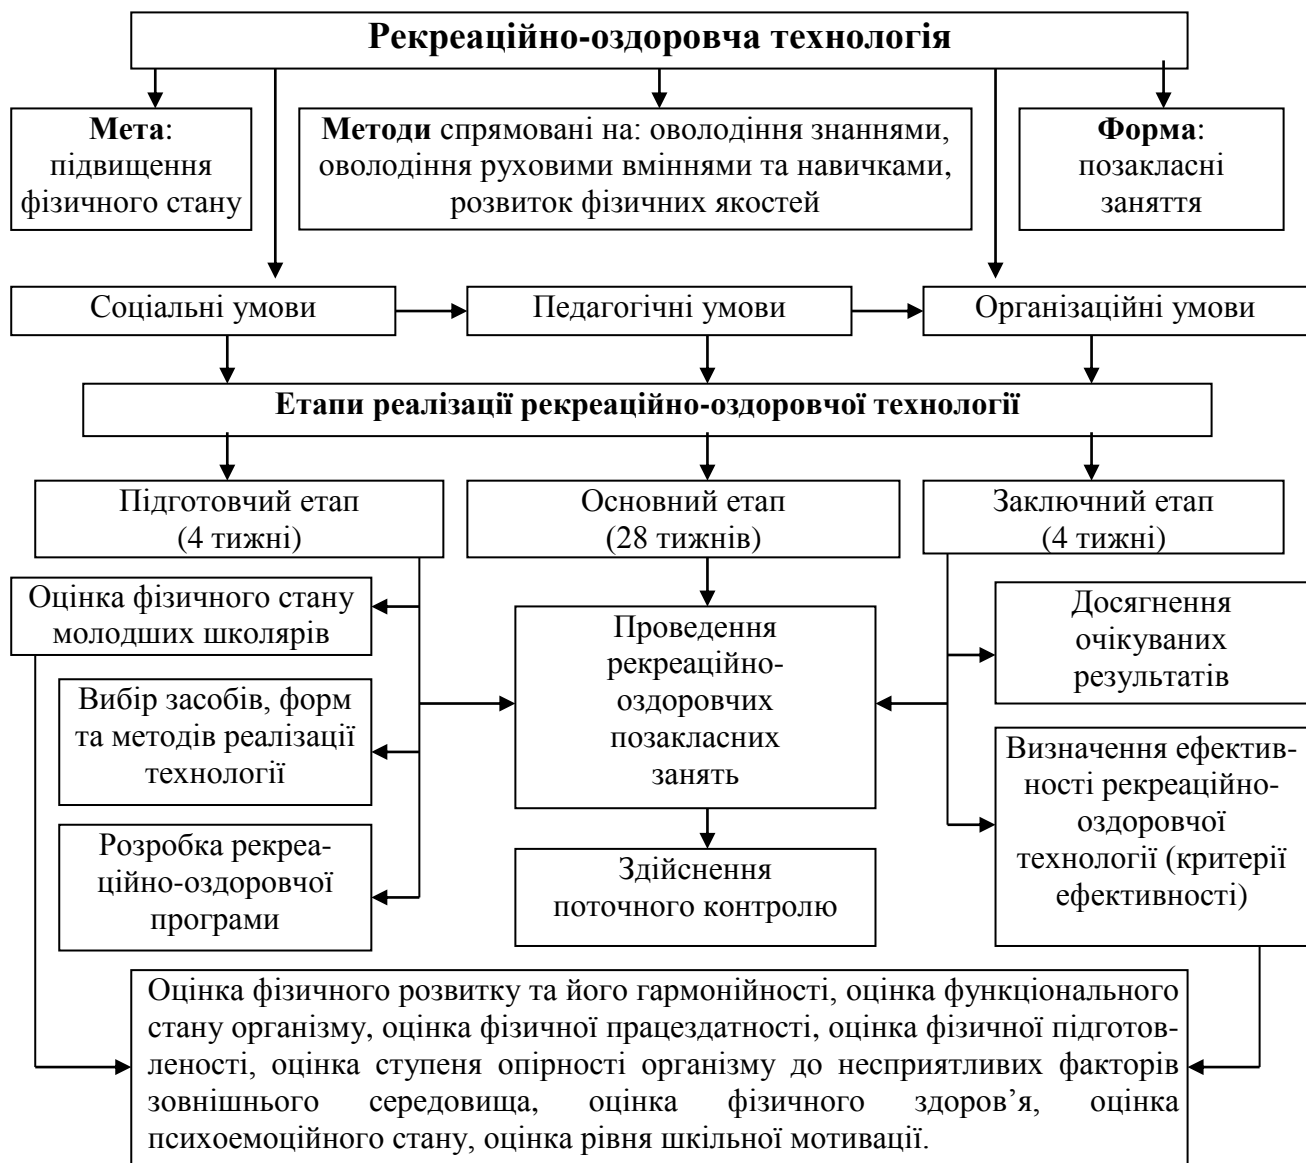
Рекреаційно-оздоровча технологія

Мета: підвищення фізичного стану

Методи спрямовані на: оволодіння знаннями, оволодіння руховими вміннями та навичками, розвиток фізичних якостей

Форма: позакласні заняття

Соціальні умови

Педагогічні умови

Організаційні умови

Етапи реалізації рекреаційно-оздоровчої технології

Підготовчий етап (4 тижні)

Основний етап (28 тижнів)

Заключний етап (4 тижні)

Оцінка фізичного стану молодших школярів

Вибір засобів, форм та методів реалізації технології

Розробка рекреаційно-оздоровчої програми

Проведення рекреаційно-оздоровчих позакласних занять

Здійснення поточного контролю

Досягнення очікуваних результатів

Визначення ефективності рекреаційно-оздоровчої технології (критерії ефективності)

Оцінка фізичного розвитку та його гармонійності, оцінка функціонального стану організму, оцінка фізичної працездатності, оцінка фізичної підготовленості, оцінка ступеня опірності організму до несприятливих факторів зовнішнього середовища, оцінка фізичного здоров'я, оцінка психоемоційного стану, оцінка рівня шкільної мотивації.